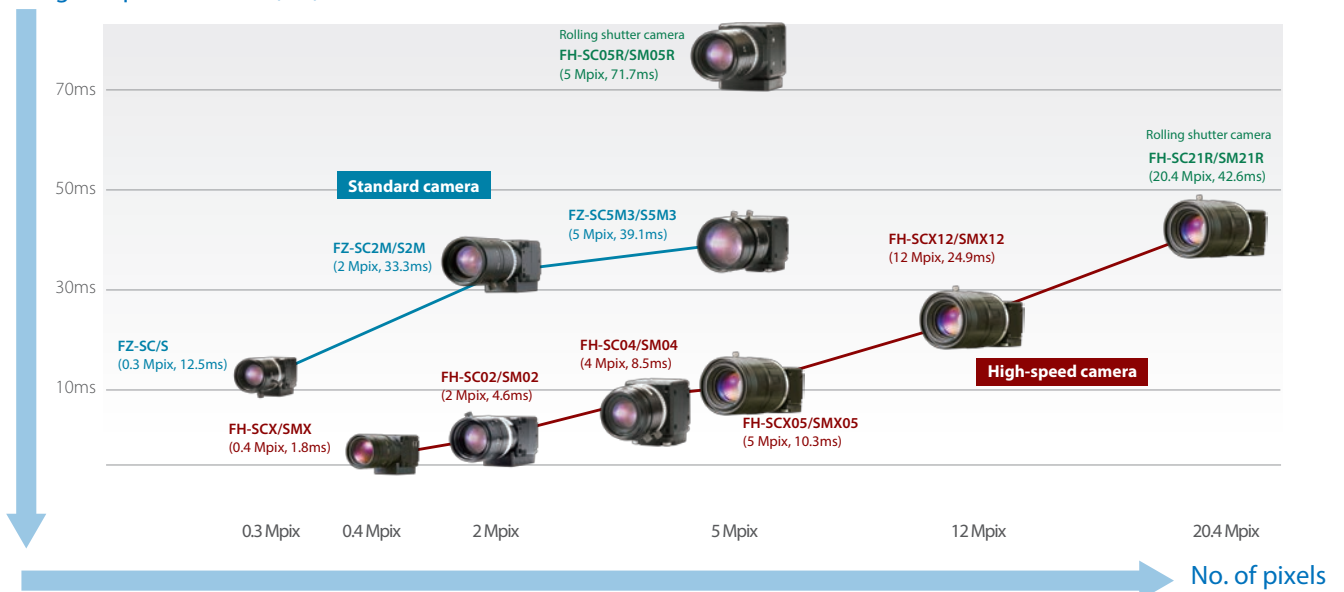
Rolling shutter camera
FH-SC05R/SM05R
(5 Mpix, 71.7ms)

70ms

Rolling shutter camera
FH-SC21R/SM21R
(20.4 Mpix, 42.6ms)

50ms

Standard camera

FZ-SC5M3/S5M3
(5 Mpix, 39.1ms)

FZ-SC2M/S2M
(2 Mpix, 33.3ms)

FH-SCX12/SMX12
(12 Mpix, 24.9ms)

30ms

FZ-SC/S
(0.3 Mpix, 12.5ms)

FH-SC04/SM04
(4 Mpix, 8.5ms)

High-speed camera

10ms

FH-SC02/SM02
(2 Mpix, 4.6ms)

FH-SCX/SMX
(0.4 Mpix, 1.8ms)

FH-SCX05/SMX05
(5 Mpix, 10.3ms)

0.3 Mpix 0.4 Mpix 2 Mpix 5 Mpix 12 Mpix 20.4 Mpix

No. of pixels